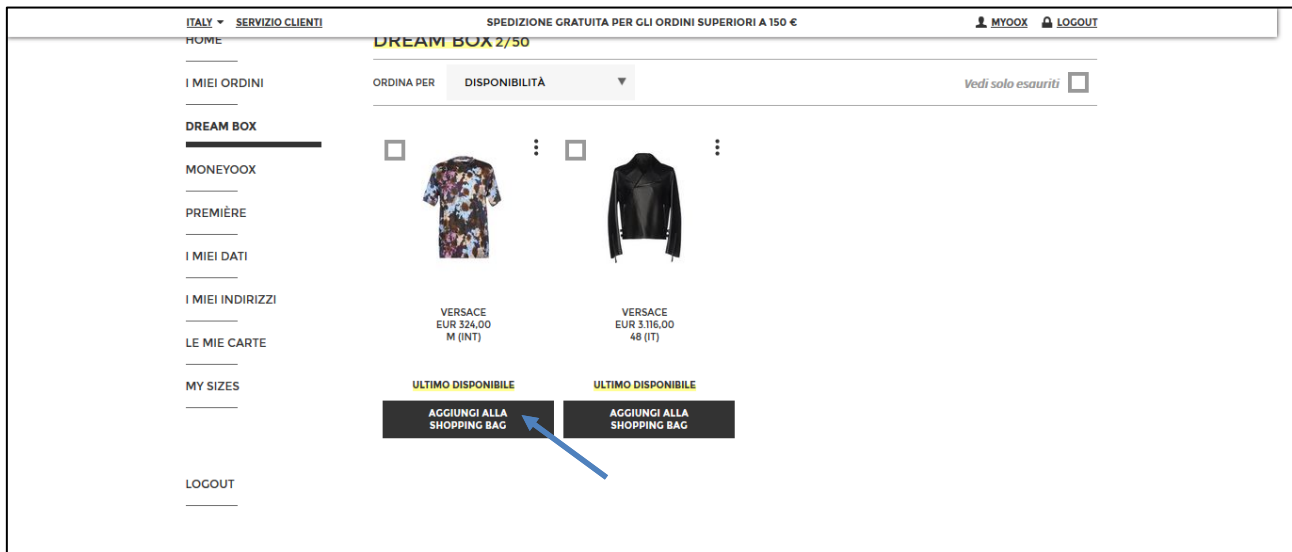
ITALY ▾ SERVIZIO CLIENTI

SPEDIZIONE GRATUITA PER GLI ORDINI SUPERIORI A 150 €

MYOOX LOGOUT

HOME

I MIEI ORDINI

DREAM BOX

MONEYOOX

PREMIÈRE

I MIEI DATI

I MIEI INDIRIZZI

LE MIE CARTE

MY SIZES

LOGOUT

DREAM BOX 2/50

ORDINA PER DISPONIBILITÀ ▼

Vedi solo esauriti

VERSACE
EUR 324,00
M (INT)

ULTIMO DISPONIBILE

AGGIUNGI ALLA SHOPPING BAG

VERSACE
EUR 3.116,00
48 (IT)

ULTIMO DISPONIBILE

AGGIUNGI ALLA SHOPPING BAG